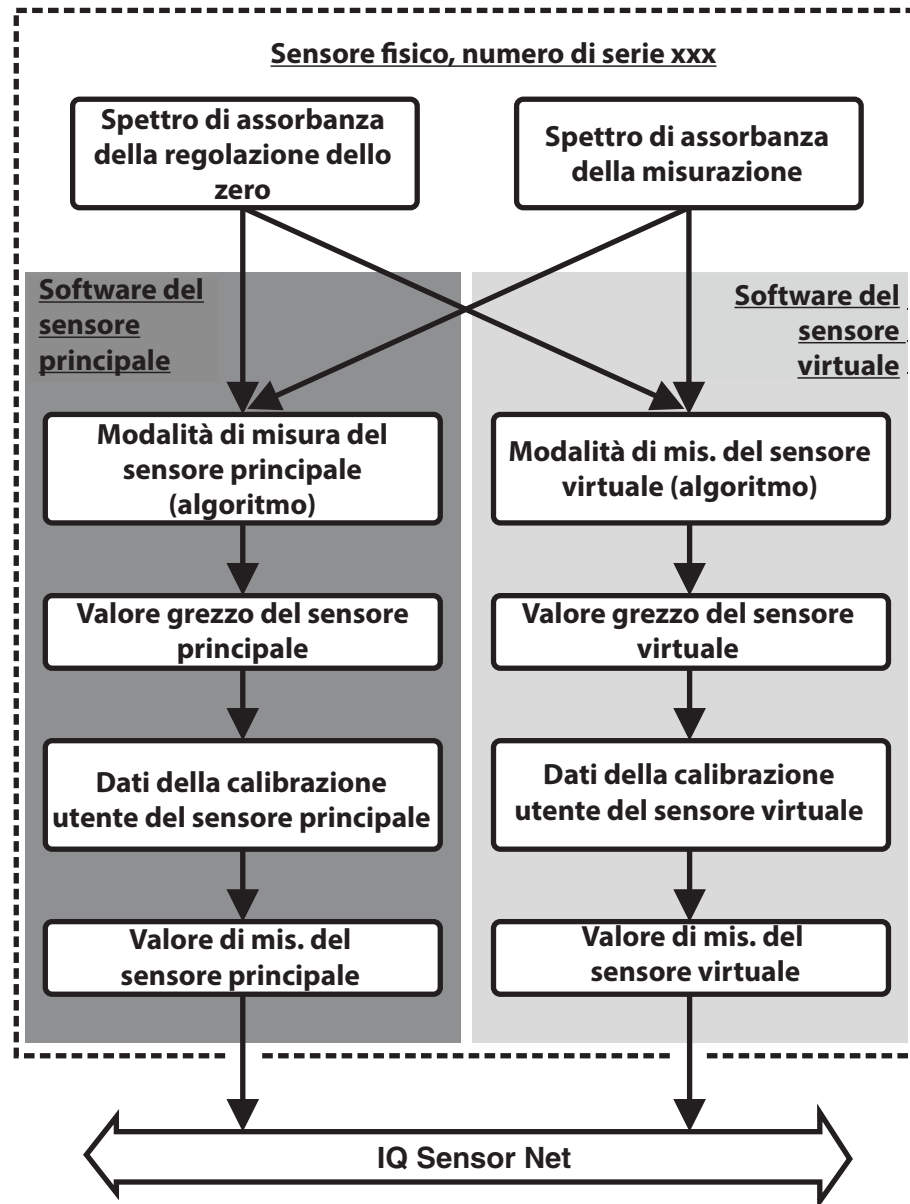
Sensore fisico, numero di serie xxx

Spettro di assorbanza della regolazione dello zero

Spettro di assorbanza della misurazione

Software del sensore principale

Software del sensore virtuale

Modalità di misura del sensore principale (algoritmo)

Modalità di mis. del sensore virtuale (algoritmo)

Valore grezzo del sensore principale

Valore grezzo del sensore virtuale

Dati della calibrazione utente del sensore principale

Dati della calibrazione utente del sensore virtuale

Valore di mis. del sensore principale

Valore di mis. del sensore virtuale

IQ Sensor Net